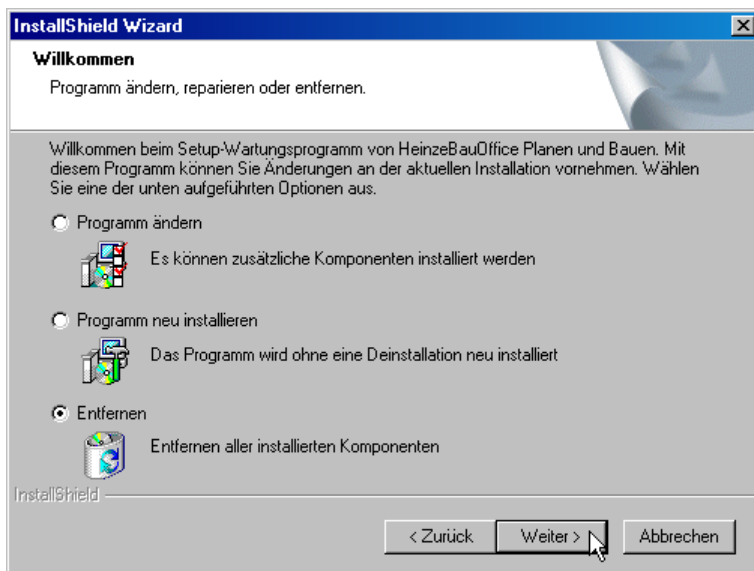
InstallShield Wizard

Willkommen

Programm ändern, reparieren oder entfernen.

Willkommen beim Setup-Wartungsprogramm von HeinzeBauOffice Planen und Bauen. Mit diesem Programm können Sie Änderungen an der aktuellen Installation vornehmen. Wählen Sie eine der unten aufgeführten Optionen aus.

Programm ändern

Es können zusätzliche Komponenten installiert werden

Programm neu installieren

Das Programm wird ohne eine Deinstallation neu installiert

Entfernen

Entfernen aller installierten Komponenten

InstallShield

< Zurück

Weiter >

Abbrechen